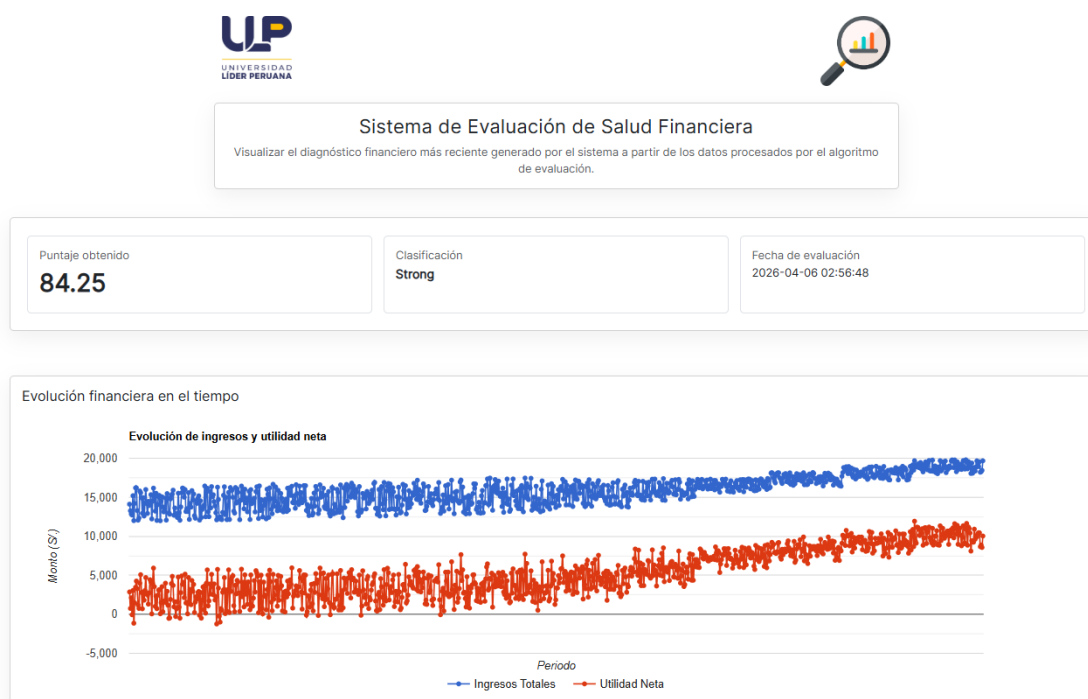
ULP
UNIVERSIDAD
LÍDER PERUANA

Sistema de Evaluación de Salud Financiera

Visualizar el diagnóstico financiero más reciente generado por el sistema a partir de los datos procesados por el algoritmo de evaluación.

Puntaje obtenido
84.25

Clasificación
Strong

Fecha de evaluación
2026-04-06 02:56:48

Evolución financiera en el tiempo

Evolución de ingresos y utilidad neta

20,000
15,000
10,000
5,000
0
-5,000

Monto (S/.)

Periodo

Ingresos Totales
Utilidad Neta